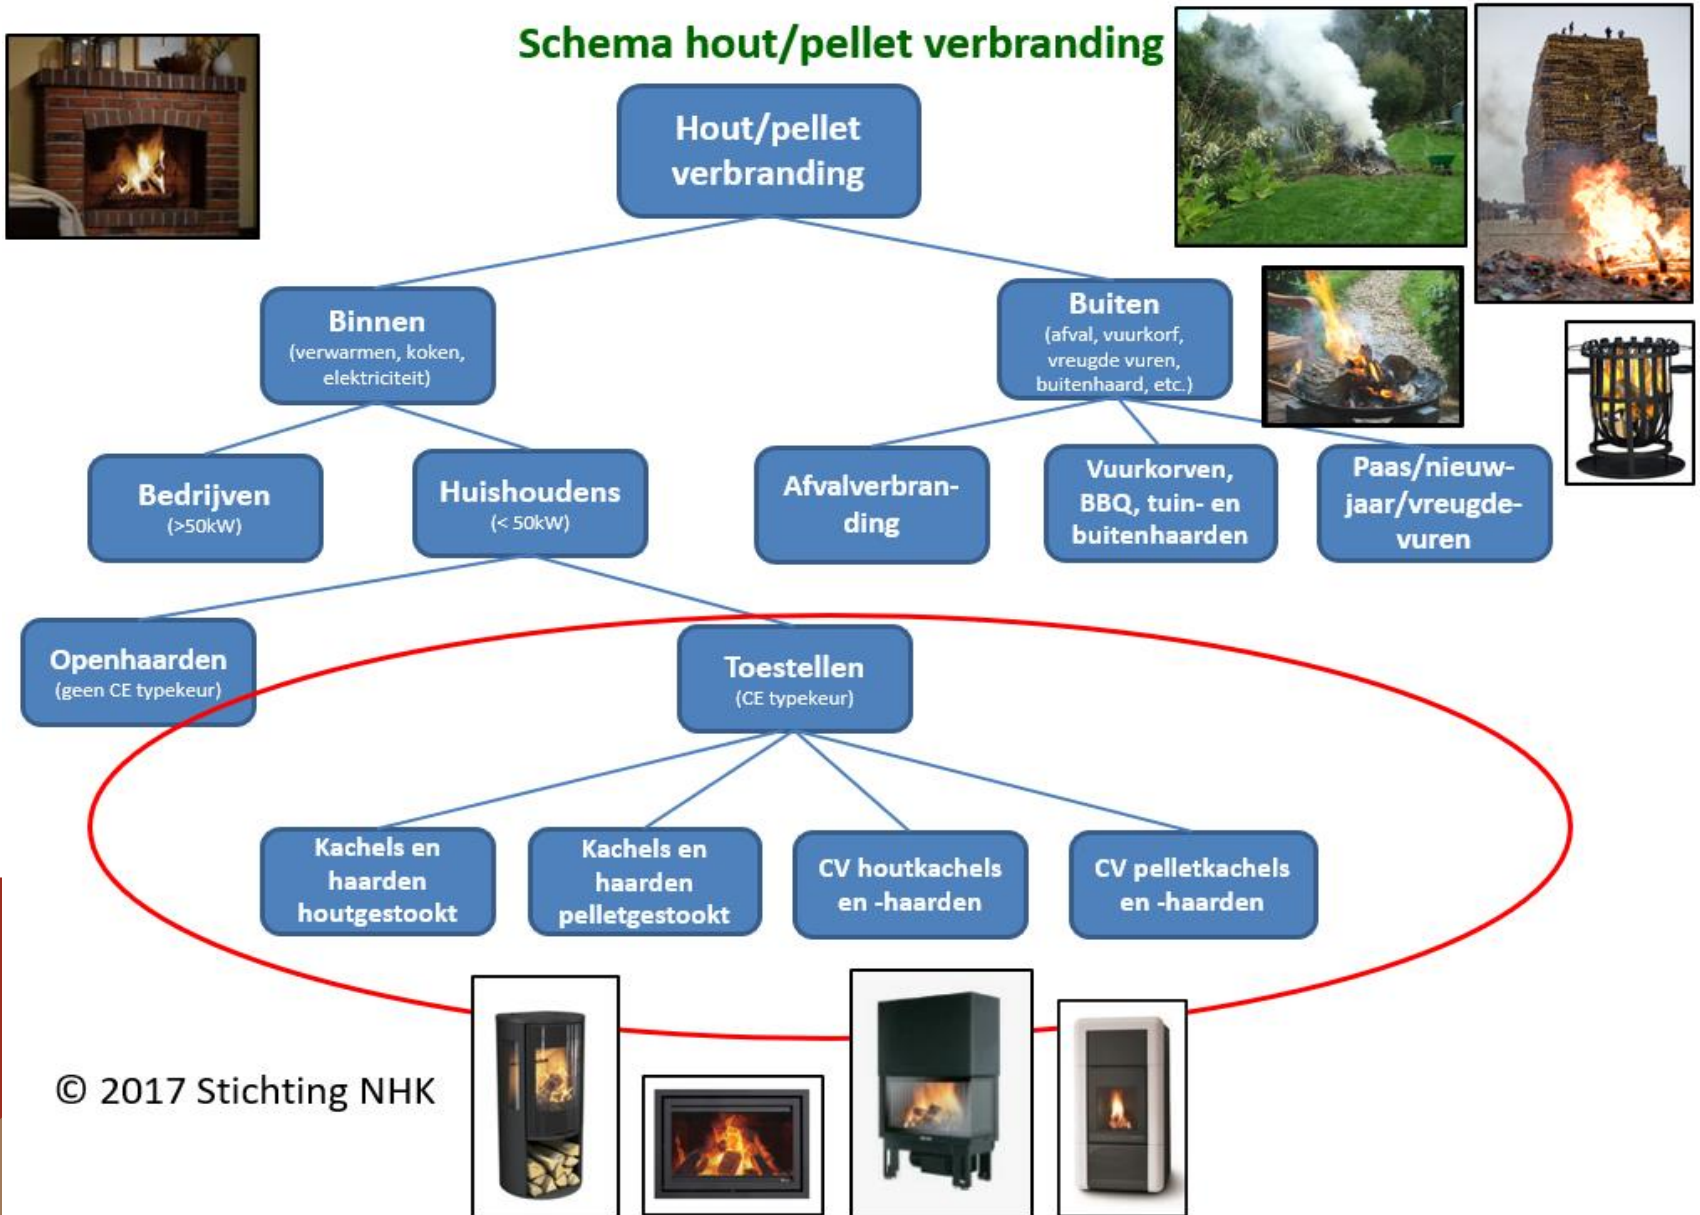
Schema hout/pellet verbranding

Hout/pellet verbranding

Binnen
(verwarmen, koken, elektriciteit)

Buiten
(afval, vuurkorf, vreugde vuren, buitenhaard, etc.)

Bedrijven
(>50kW)

Huishoudens
(< 50kW)

Afvalverbranding

Vuurkorven, BBQ, tuin- en buitenhaarden

Paas/nieuwjaar/vreugdevuren

Openhaarden
(geen CE typekeur)

Toestellen
(CE typekeur)

Kachels en haarden houtgestookt

Kachels en haarden pelletgestookt

CV houtkachels en -haarden

CV pelletkachels en -haarden

© 2017 Stichting NHK